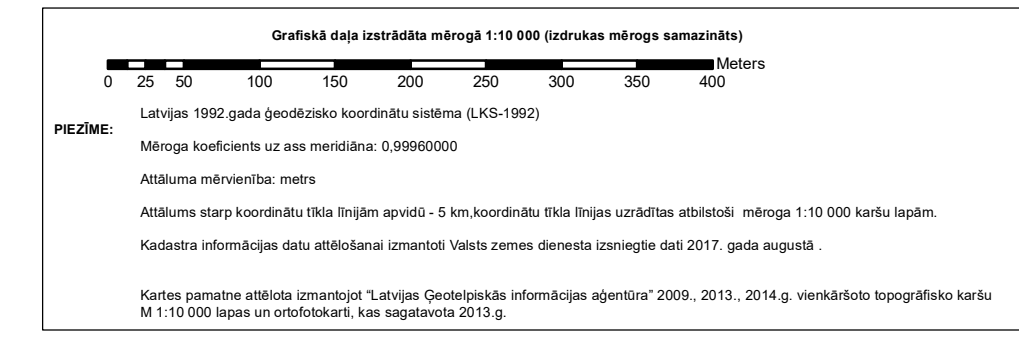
Grafiskā daļa izstrādāta mērogā 1:10 000 (izdrukas mērogs samazināts)

0 25 50 100 150 200 250 300 350 400 Meters

PIEZĪME:

Latvijas 1992.gada ģeodēzisko koordinātu sistēma (LKS-1992)

Mēroga koeficients uz ass meridiāna: 0,99960000

Attāluma mērvienība: metrs

Attālums starp koordinātu tīkla līnijām apvidū - 5 km,koordinātu tīkla līnijas uzrādītas atbilstoši mēroga 1:10 000 karšu lapām.

Kadastra informācijas datu attēlošanai izmantoti Valsts zemes dienesta izsniegtie dati 2017. gada augustā .

Kartes pamatne attēlota izmantojot “Latvijas Ģeotelpiskās informācijas aģentūra” 2009., 2013., 2014.g. vienkāršoto topogrāfisko karšu M 1:10 000 lapas un ortofotokarti, kas sagatavota 2013.g.